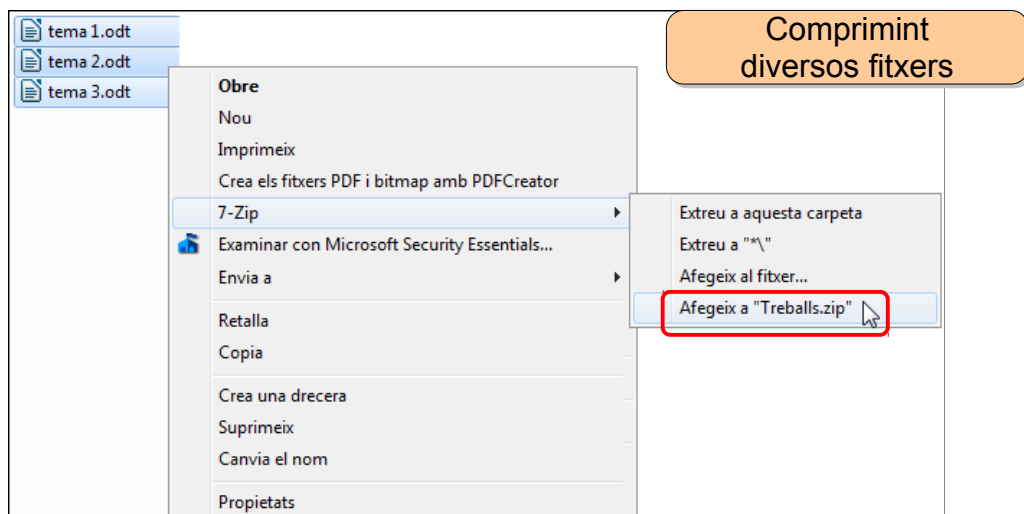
tema 1.odt
tema 2.odt
tema 3.odt

Comprimint diversos fitxers

Obre
Nou
Imprimeix
Crea els fitxers PDF i bitmap amb PDFCreator
7-Zip
Examinar con Microsoft Security Essentials...
Envia a
Retalla
Copia
Crea una drecera
Suprimeix
Canvia el nom
Propietats

Extreu a aquesta carpeta
Extreu a "*\"
Afegeix al fitxer...
Afegeix a "Treballs.zip"